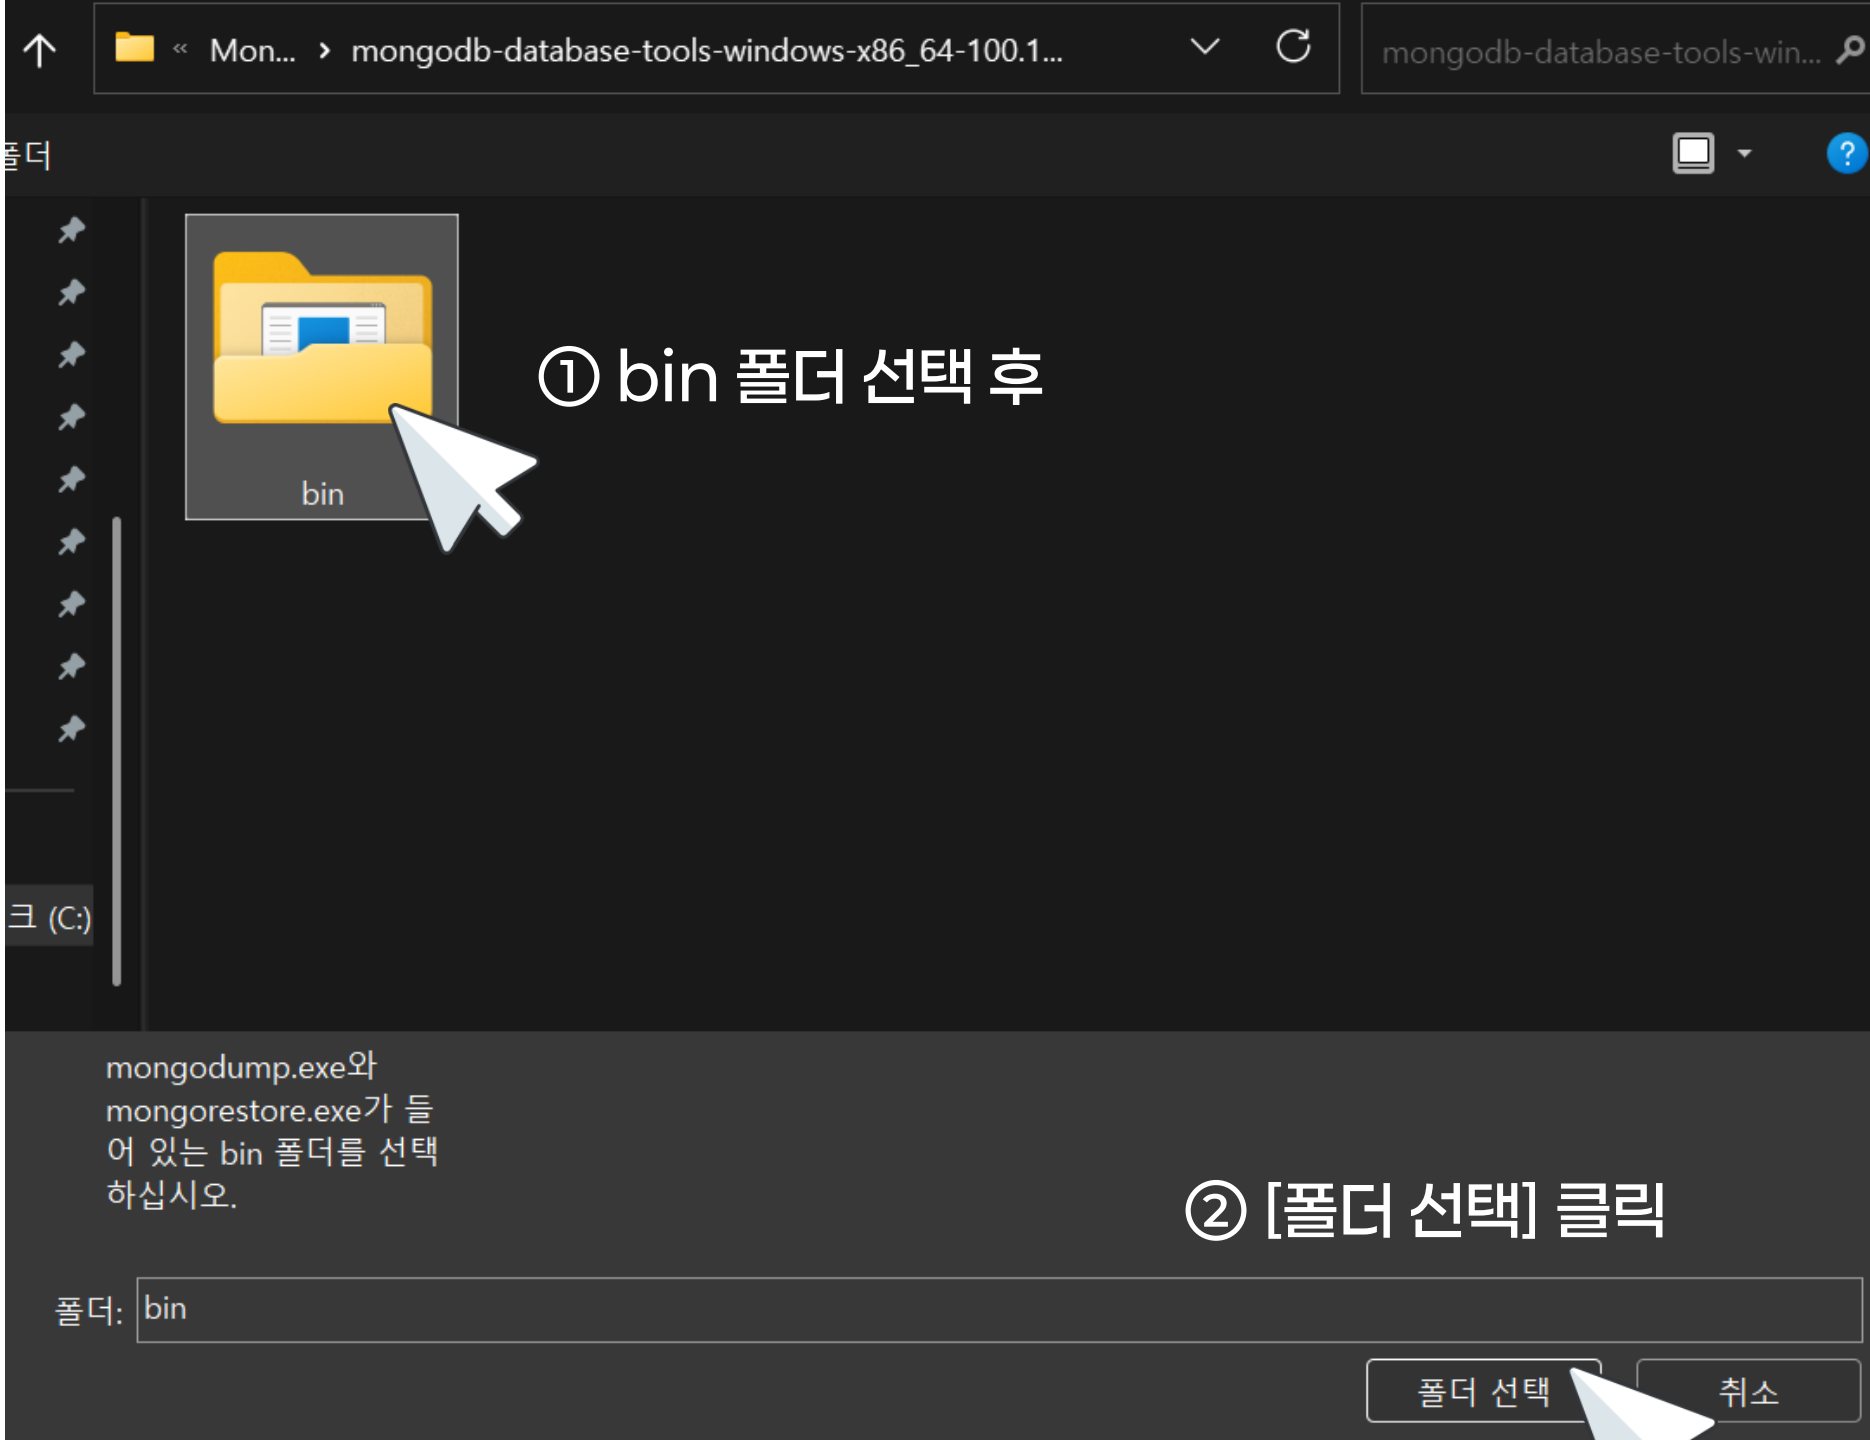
« Mon... › mongodb-database-tools-windows-x86_64-100.1...

mongodb-database-tools-win...

폴더

bin

① bin 폴더 선택 후

크 (C:)

mongodump.exe와 mongorestore.exe가 들어 있는 bin 폴더를 선택하십시오.

② [폴더 선택] 클릭

폴더: bin

폴더 선택

취소